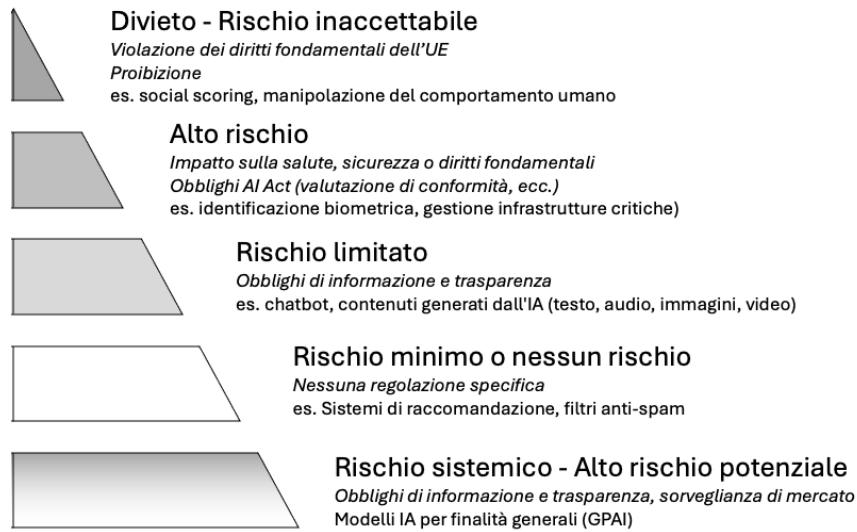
Divieto - Rischio inaccettabile
*Violazione dei diritti fondamentali dell'UE*
*Proibizione*
es. social scoring, manipolazione del comportamento umano

Alto rischio
*Impatto sulla salute, sicurezza o diritti fondamentali*
*Obblighi AI Act (valutazione di conformità, ecc.)*
es. identificazione biometrica, gestione infrastrutture critiche)

Rischio limitato
*Obblighi di informazione e trasparenza*
es. chatbot, contenuti generati dall'IA (testo, audio, immagini, video)

Rischio minimo o nessun rischio
*Nessuna regolazione specifica*
es. Sistemi di raccomandazione, filtri anti-spam

Rischio sistemico - Alto rischio potenziale
*Obblighi di informazione e trasparenza, sorveglianza di mercato*
Modelli IA per finalità generali (GPAI)